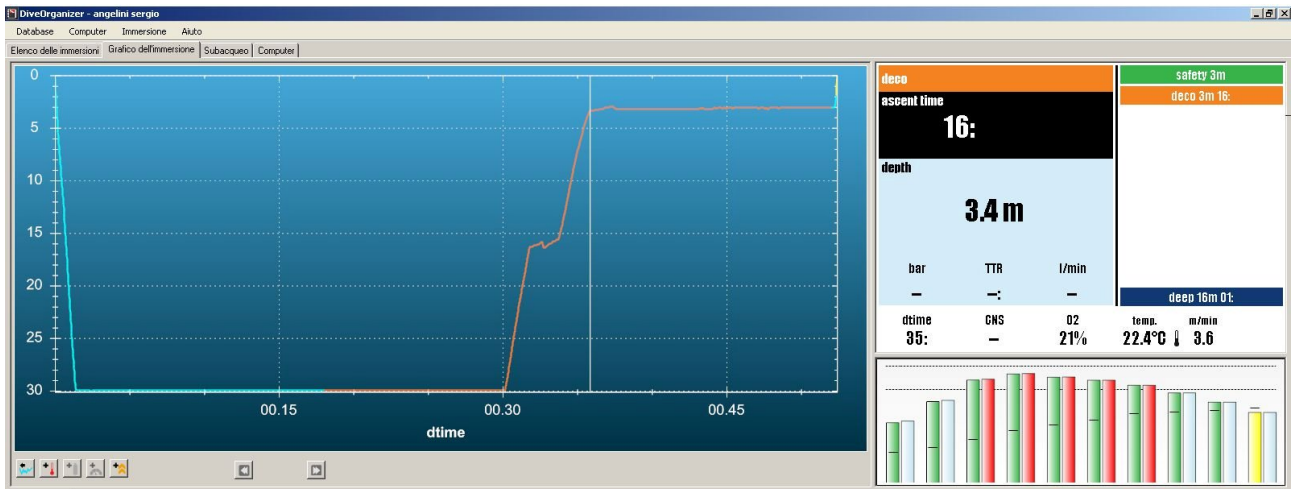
DiveOrganizer - angelini sergio

Database Computer Immersione Aiuto

Elenco delle immersioni | Grafico dell'immersione | Subacqueo | Computer

0
5
10
15
20
25
30

00.15 00.30 00.45
dtime

deco
ascent time
16:
depth
3.4 m
bar TTR l/min
– –: –
dtime CNS O2 temp. m/min
35: – 21% 22.4°C 3.6

safety 3m
deco 3m 16:
deep 16m 01: